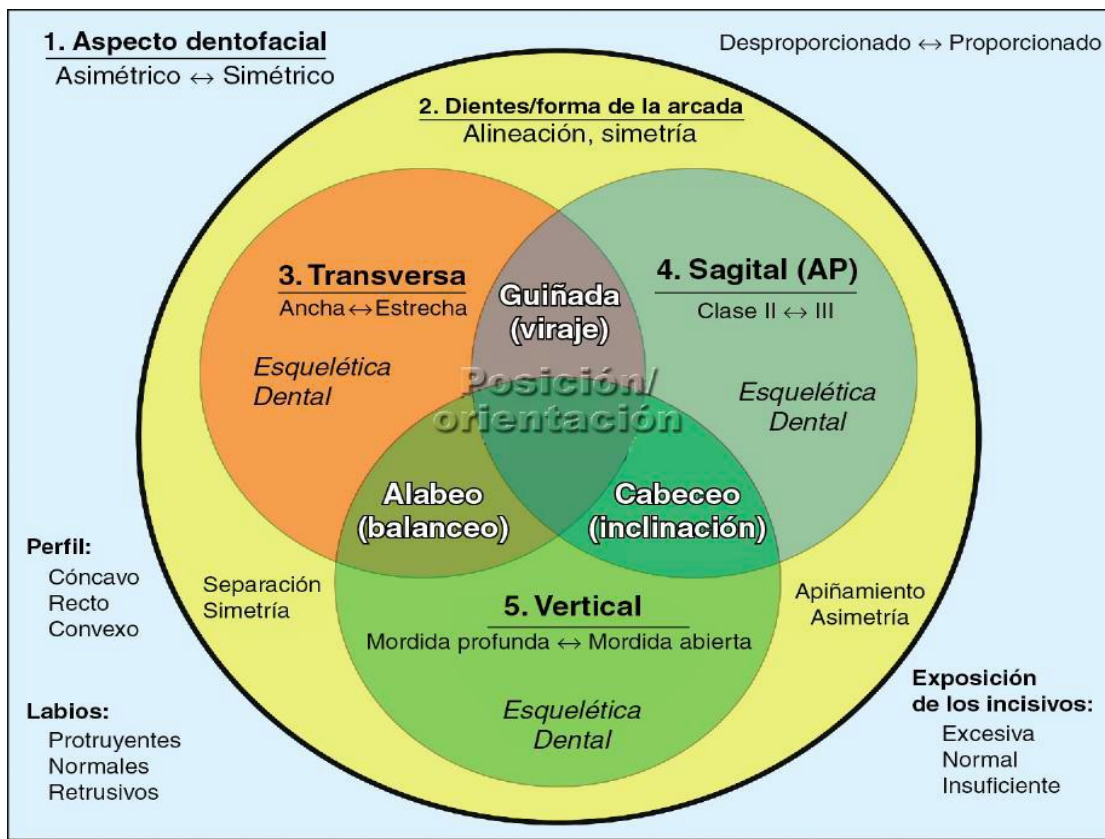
1. Aspecto dentofacial
Asimétrico ↔ Simétrico

Desproporcionado ↔ Proporcionado

2. Dientes/forma de la arcada
Alineación, simetría

3. Transversa
Ancha ↔ Estrecha

Esquelética
Dental

Guiñada
(viraje)

4. Sagital (AP)
Clase II ↔ III

Esquelética
Dental

Posición/
orientación

Alabeo
(balanceo)

Cabeceo
(inclinación)

Perfil:
Cóncavo
Recto
Convexo

Separación
Simetría

5. Vertical
Mordida profunda ↔ Mordida abierta

Apiñamiento
Asimetría

Esquelética
Dental

Labios:
Protruyentes
Normales
Retrusivos

Exposición
de los incisivos:
Excesiva
Normal
Insuficiente